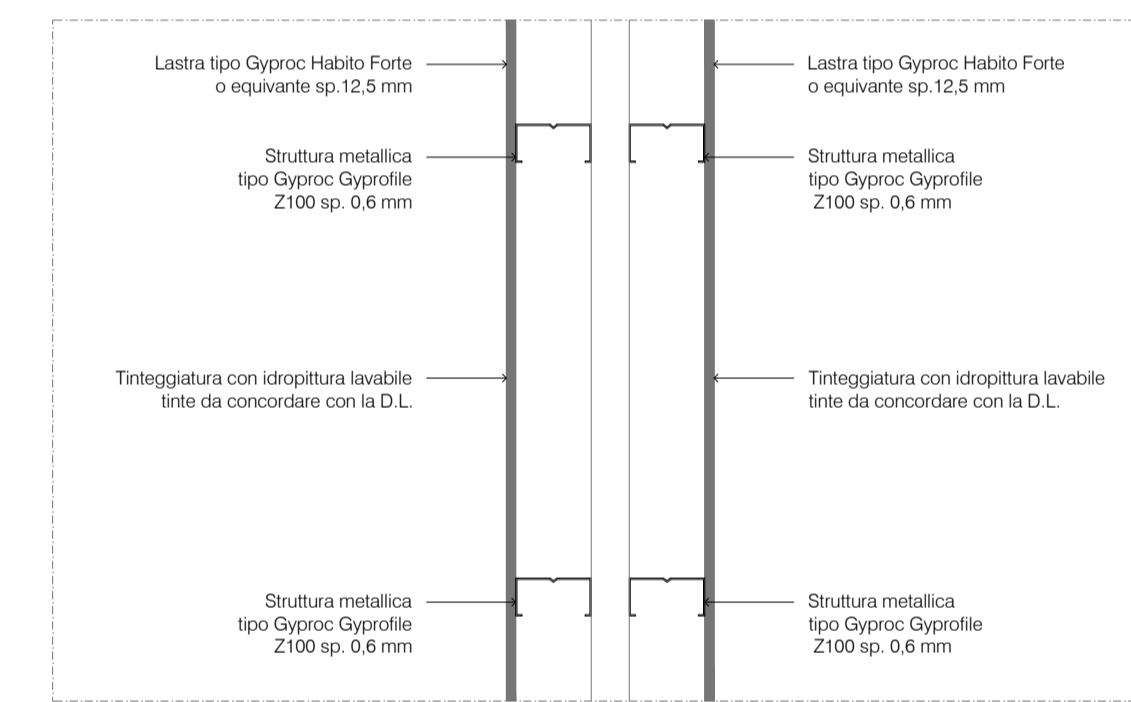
Lastra tipo Gyproc Habito Forte
o equivante sp.12,5 mm

Lastra tipo Gyproc Habito Forte
o equivante sp.12,5 mm

Struttura metallica
tipo Gyproc Gyprofile
Z100 sp. 0,6 mm

Struttura metallica
tipo Gyproc Gyprofile
Z100 sp. 0,6 mm

Tinteggiatura con idropittura lavabile
tinte da concordare con la D.L.

Tinteggiatura con idropittura lavabile
tinte da concordare con la D.L.

Struttura metallica
tipo Gyproc Gyprofile
Z100 sp. 0,6 mm

Struttura metallica
tipo Gyproc Gyprofile
Z100 sp. 0,6 mm